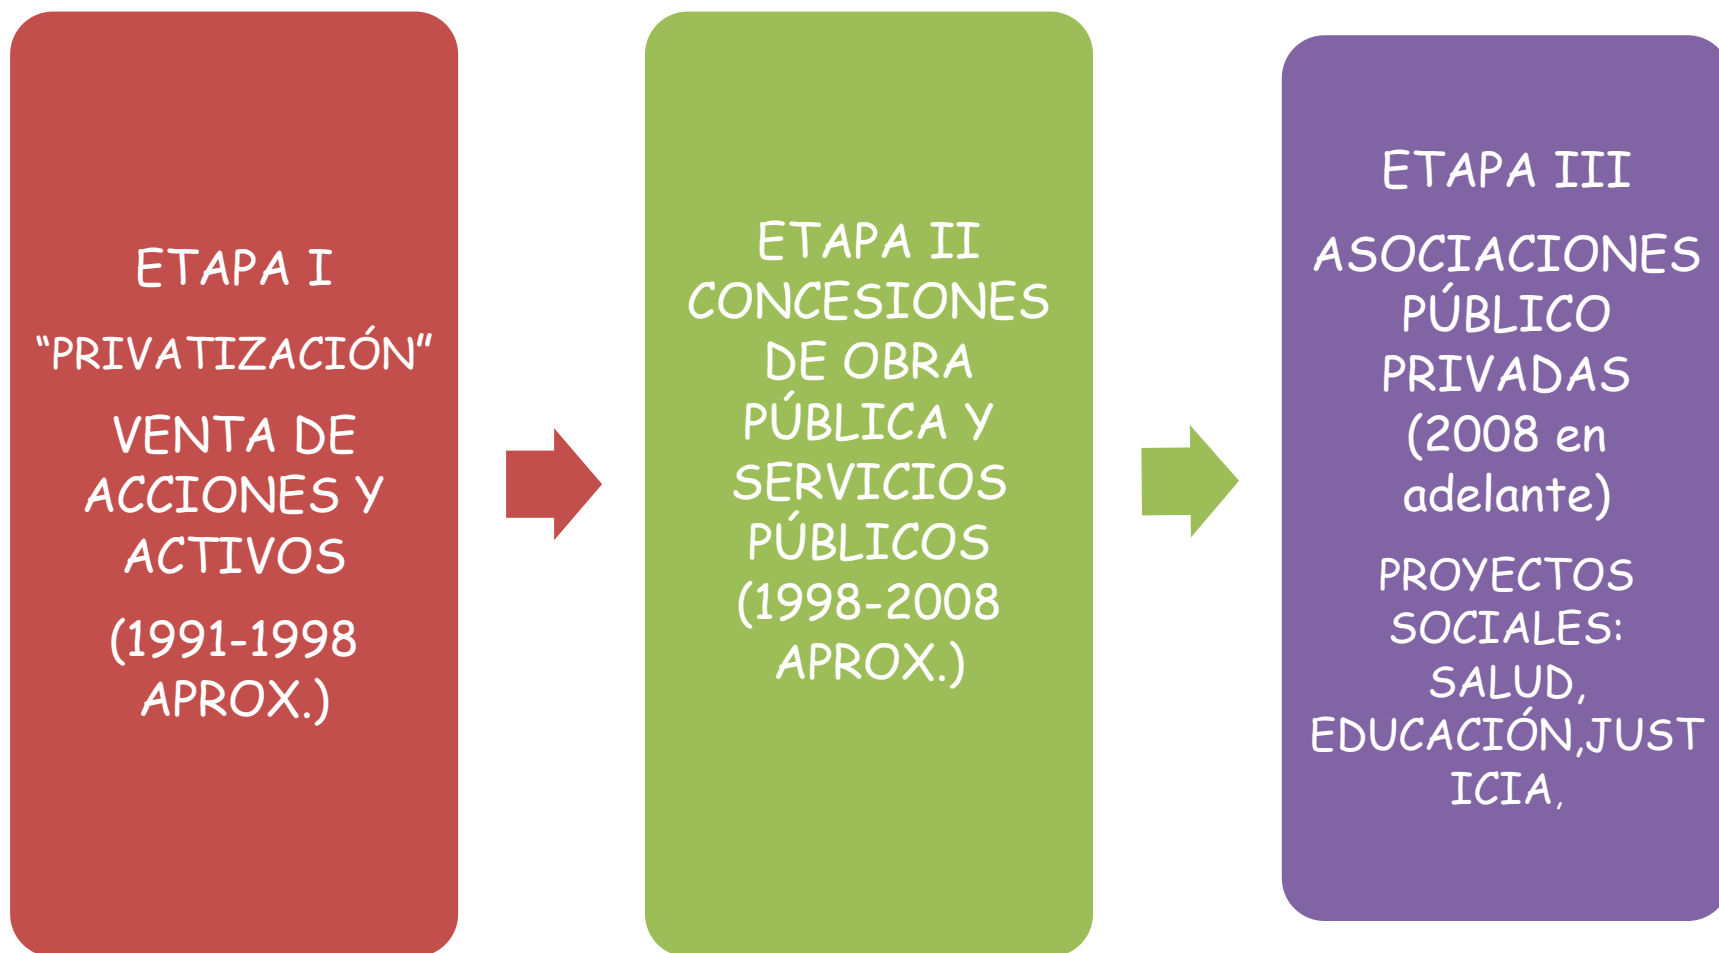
ETAPA I

“PRIVATIZACIÓN”

VENTA DE ACCIONES Y ACTIVOS

(1991-1998 APROX.)

ETAPA II CONCESIONES DE OBRA PÚBLICA Y SERVICIOS PÚBLICOS (1998-2008 APROX.)

ETAPA III

ASOCIACIONES PÚBLICO PRIVADAS (2008 en adelante)

PROYECTOS SOCIALES: SALUD, EDUCACIÓN,JUSTICIA,